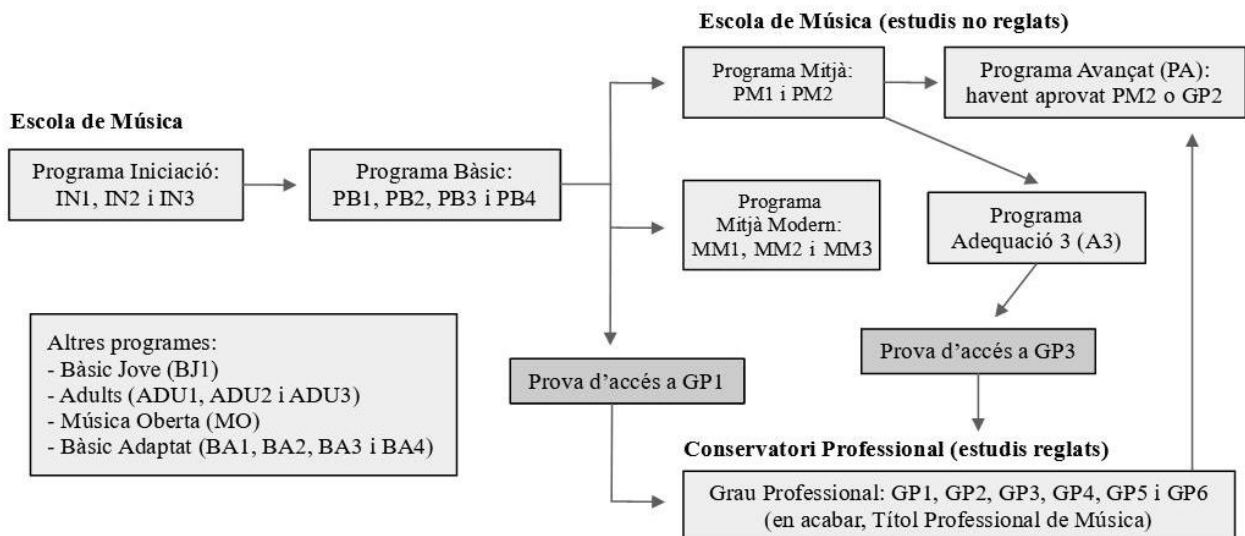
Escola de Música (estudis no reglats)

Escola de Música

Programa Iniciació: IN1, IN2 i IN3

Programa Bàsic: PB1, PB2, PB3 i PB4

Programa Mitjà: PM1 i PM2

Programa Avançat (PA): havent aprovat PM2 o GP2

Programa Mitjà Modern: MM1, MM2 i MM3

Programa Adequació 3 (A3)

Altres programes:
- Bàsic Jove (BJ1)
- Adults (ADU1, ADU2 i ADU3)
- Música Oberta (MO)
- Bàsic Adaptat (BA1, BA2, BA3 i BA4)

Prova d'accés a GP1

Prova d'accés a GP3

Conservatori Professional (estudis reglats)

Grau Professional: GP1, GP2, GP3, GP4, GP5 i GP6 (en acabar, Títol Professional de Música)